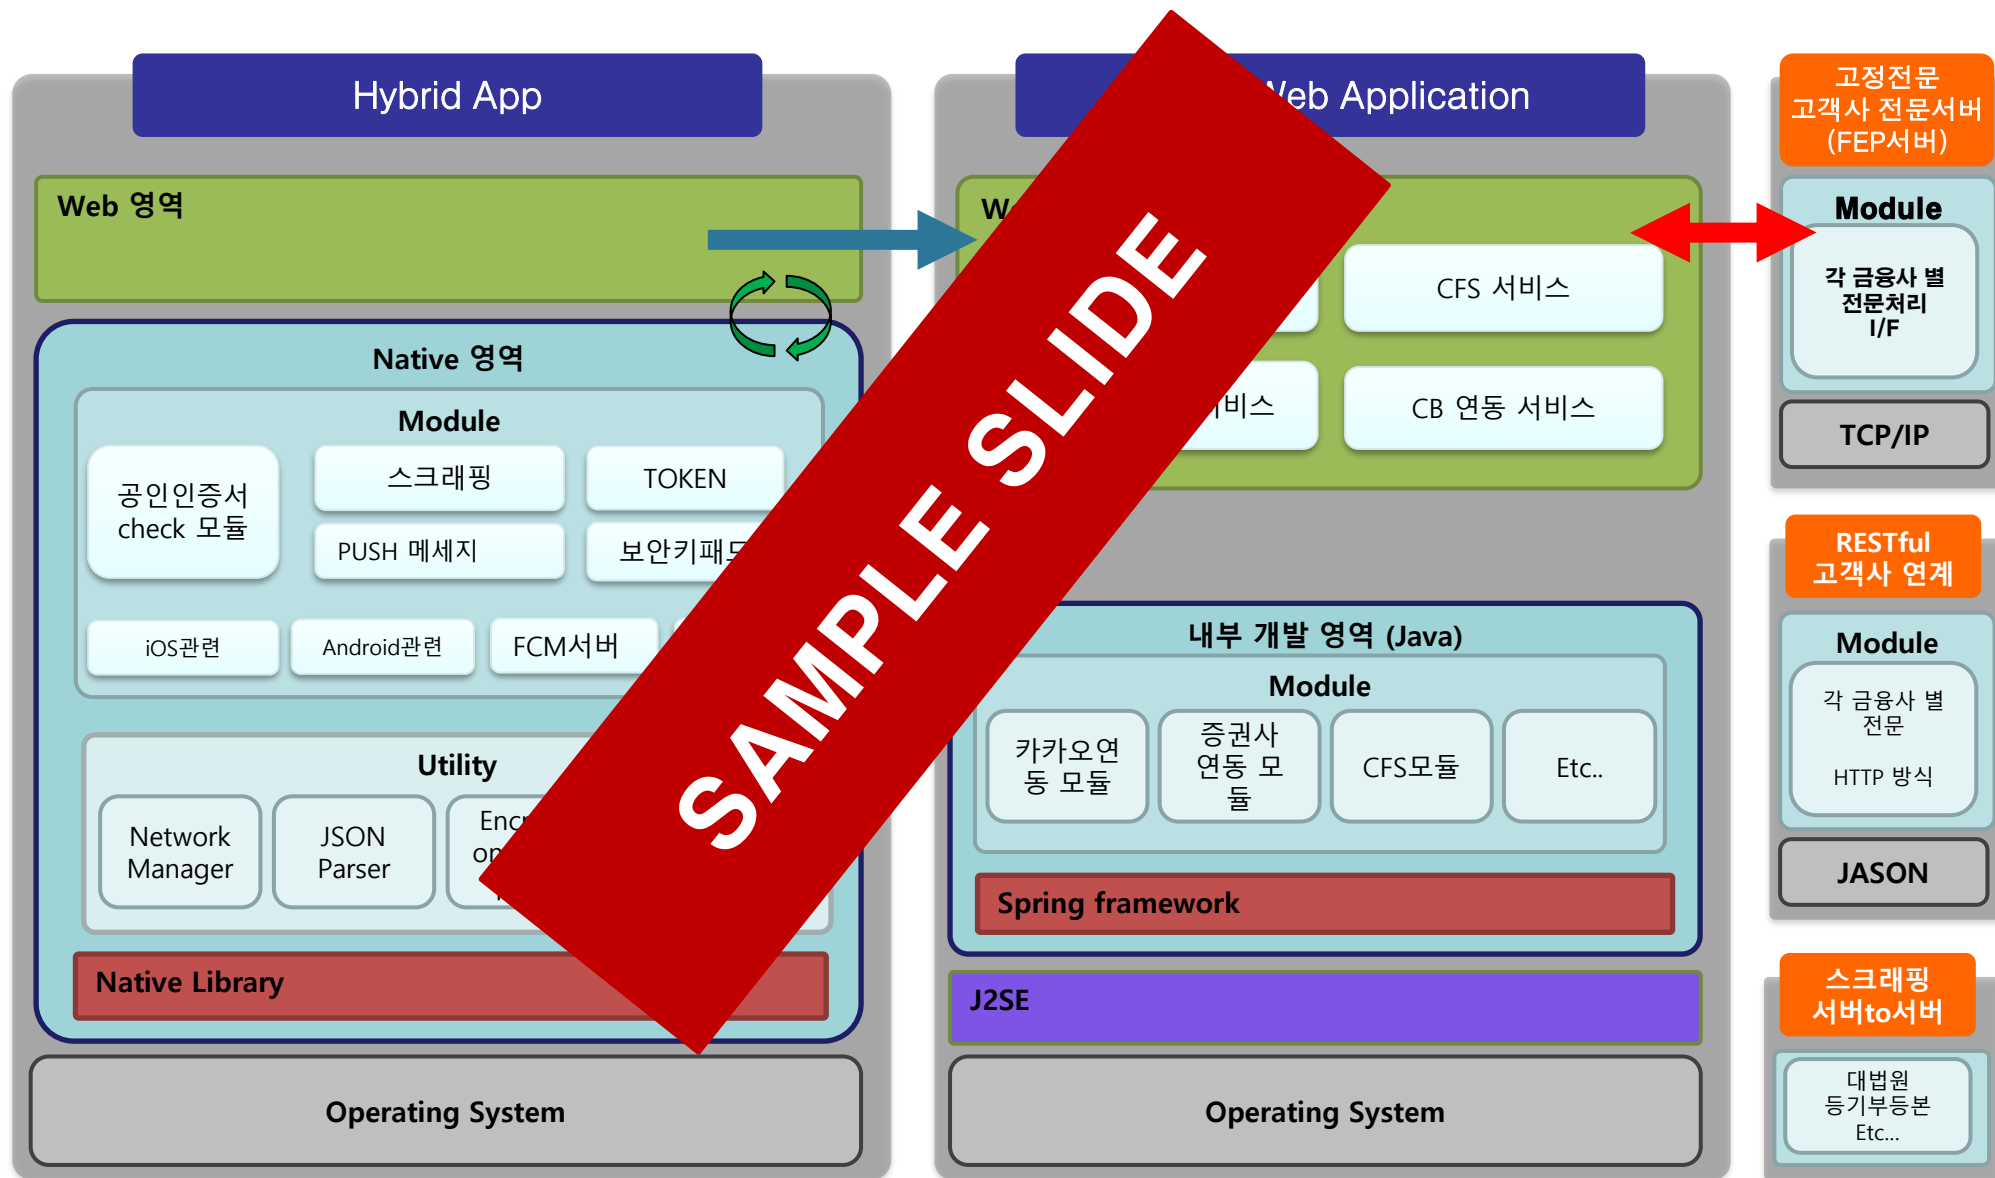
Hybrid App

Web 영역

Native 영역

Module

공인인증서 check 모듈

스크래핑

TOKEN

PUSH 메세지

보안키패드

iOS관련

Android관련

FCM서버

Utility

Network Manager

JSON Parser

Encr op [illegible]

Native Library

Operating System

SAMPLE SLIDE

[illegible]eb Application

W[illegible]

CFS 서비스

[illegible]비스

CB 연동 서비스

내부 개발 영역 (Java)

Module

카카오연동 모듈

증권사 연동 모듈

CFS모듈

Etc..

Spring framework

J2SE

Operating System

고정전문 고객사 전문서버 (FEP서버)

Module

각 금융사 별 전문처리 I/F

TCP/IP

RESTful 고객사 연계

Module

각 금융사 별 전문

HTTP 방식

JASON

스크래핑 서버to서버

대법원 등기부등본 Etc...